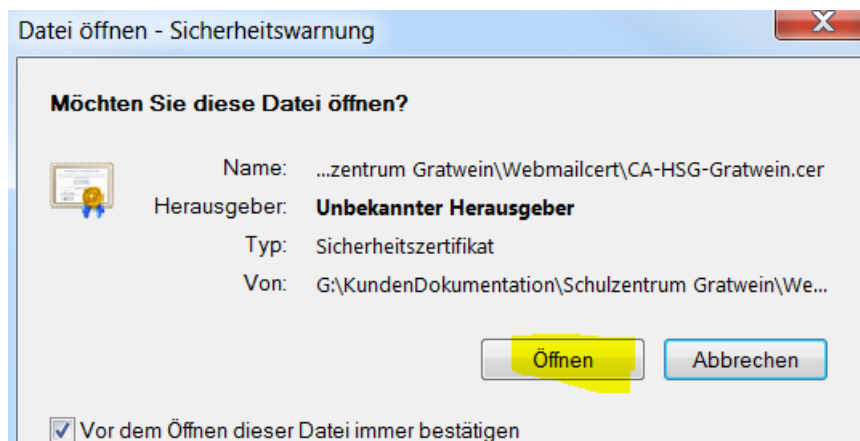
Datei öffnen - Sicherheitswarnung

X

Möchten Sie diese Datei öffnen?

Name: ...zentrum Gratwein\Webmailcert\CA-HSG-Gratwein.cer

Herausgeber: Unbekannter Herausgeber

Typ: Sicherheitszertifikat

Von: G:\KundenDokumentation\Schulzentrum Gratwein\We...

Öffnen

Abbrechen

Vor dem Öffnen dieser Datei immer bestätigen